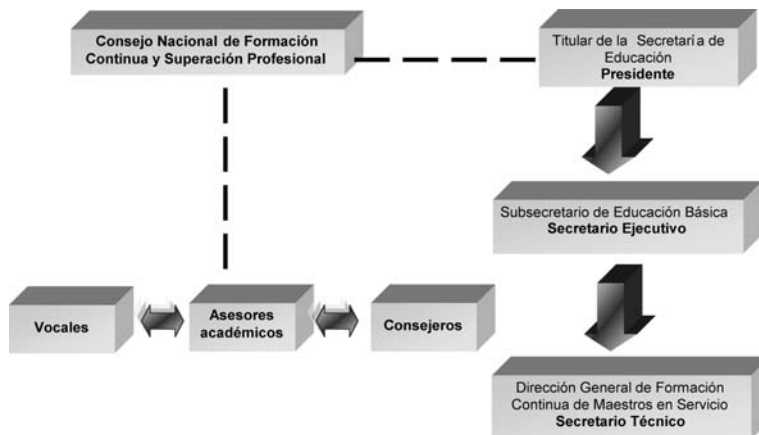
Consejo Nacional de Formación Continua y Superación Profesional

Titular de la Secretaría de Educación
Presidente

Subsecretario de Educación Básica
Secretario Ejecutivo

Vocales

Asesores académicos

Consejeros

Dirección General de Formación Continua de Maestros en Servicio
Secretario Técnico